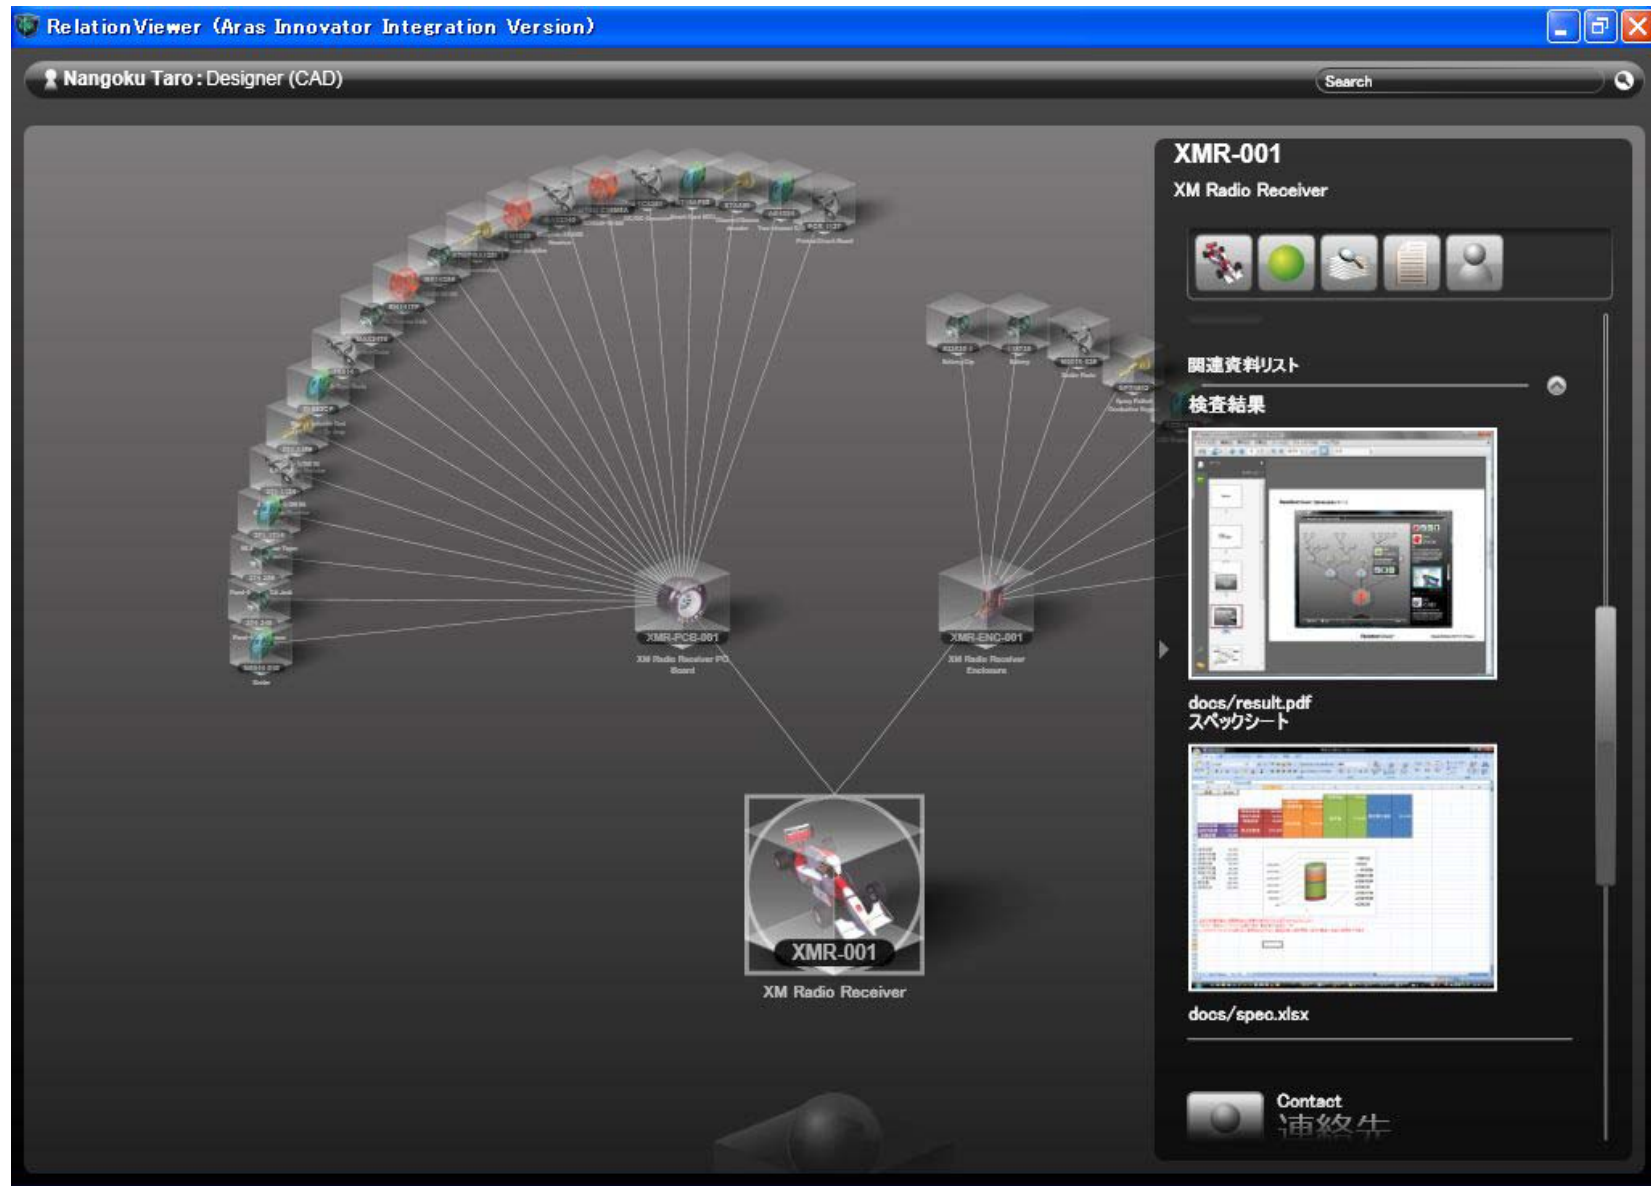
RelationViewer (Aras Innovator Integration Version)

Nangoku Taro : Designer (CAD)

Search

XMR-001

XM Radio Receiver

関連資料リスト

検査結果

docs/result.pdf

スペックシート

docs/spec.xlsx

Contact

連絡先

XMR-PCB-001

XM Radio Receiver PC Board

XMR-ENC-001

XM Radio Receiver Enclosure

XMR-001

XM Radio Receiver